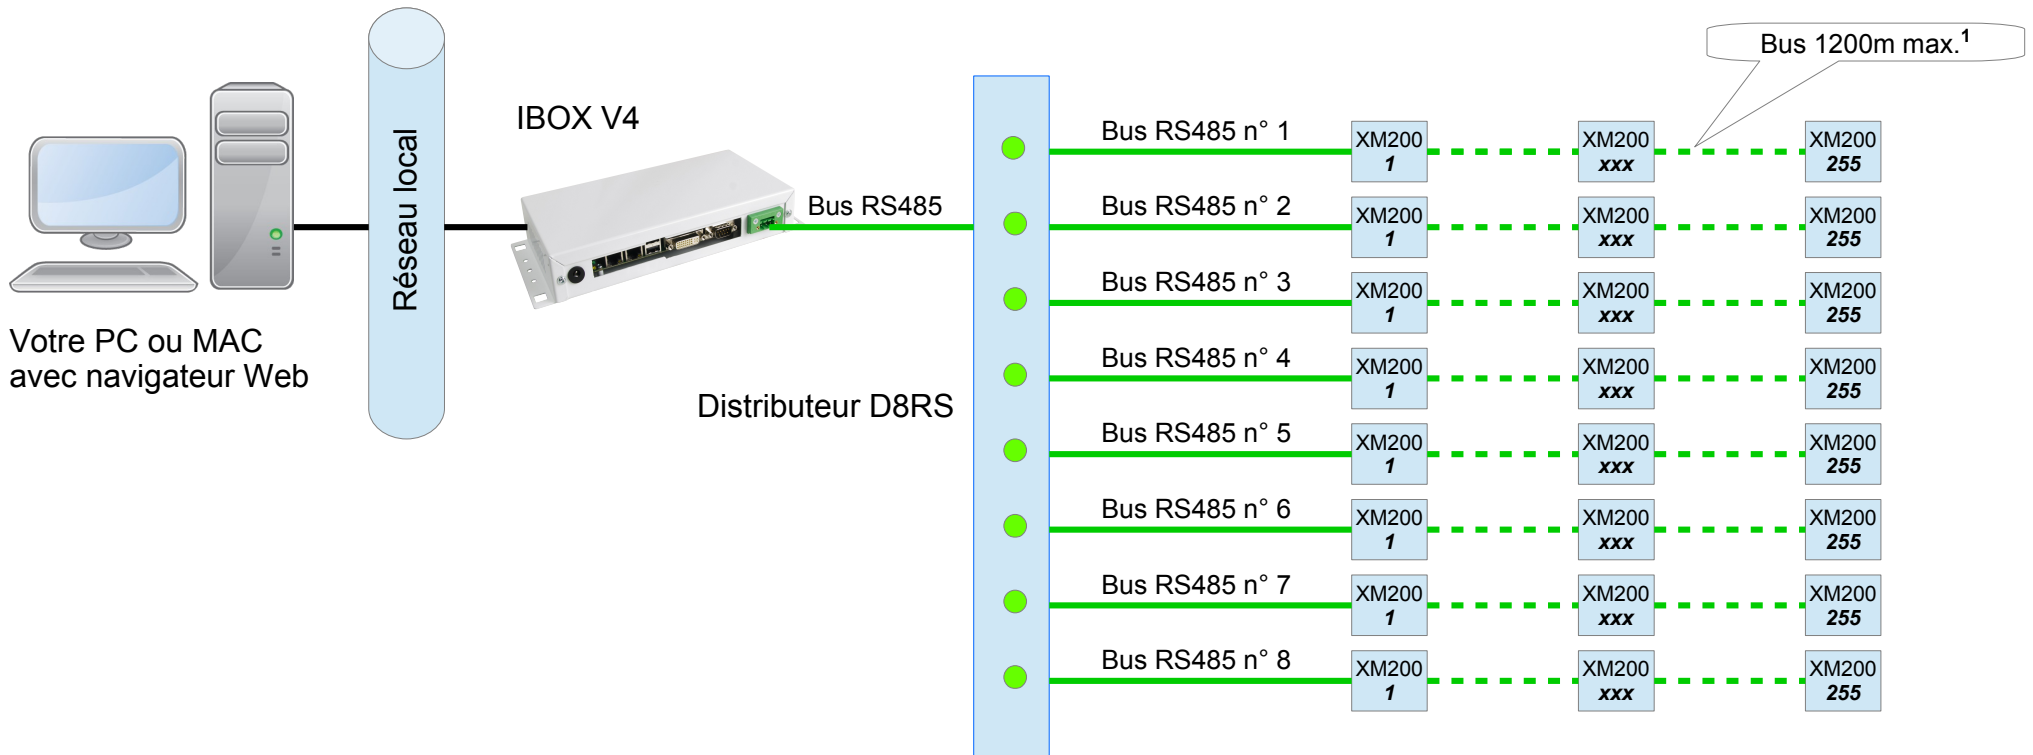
Bus 1200m max.$^{1}$

IBOX V4

Réseau local

Votre PC ou MAC
avec navigateur Web

Bus RS485

Distributeur D8RS

Bus RS485 n° 1
XM200 1
XM200 xxx
XM200 255

Bus RS485 n° 2
XM200 1
XM200 xxx
XM200 255

Bus RS485 n° 3
XM200 1
XM200 xxx
XM200 255

Bus RS485 n° 4
XM200 1
XM200 xxx
XM200 255

Bus RS485 n° 5
XM200 1
XM200 xxx
XM200 255

Bus RS485 n° 6
XM200 1
XM200 xxx
XM200 255

Bus RS485 n° 7
XM200 1
XM200 xxx
XM200 255

Bus RS485 n° 8
XM200 1
XM200 xxx
XM200 255